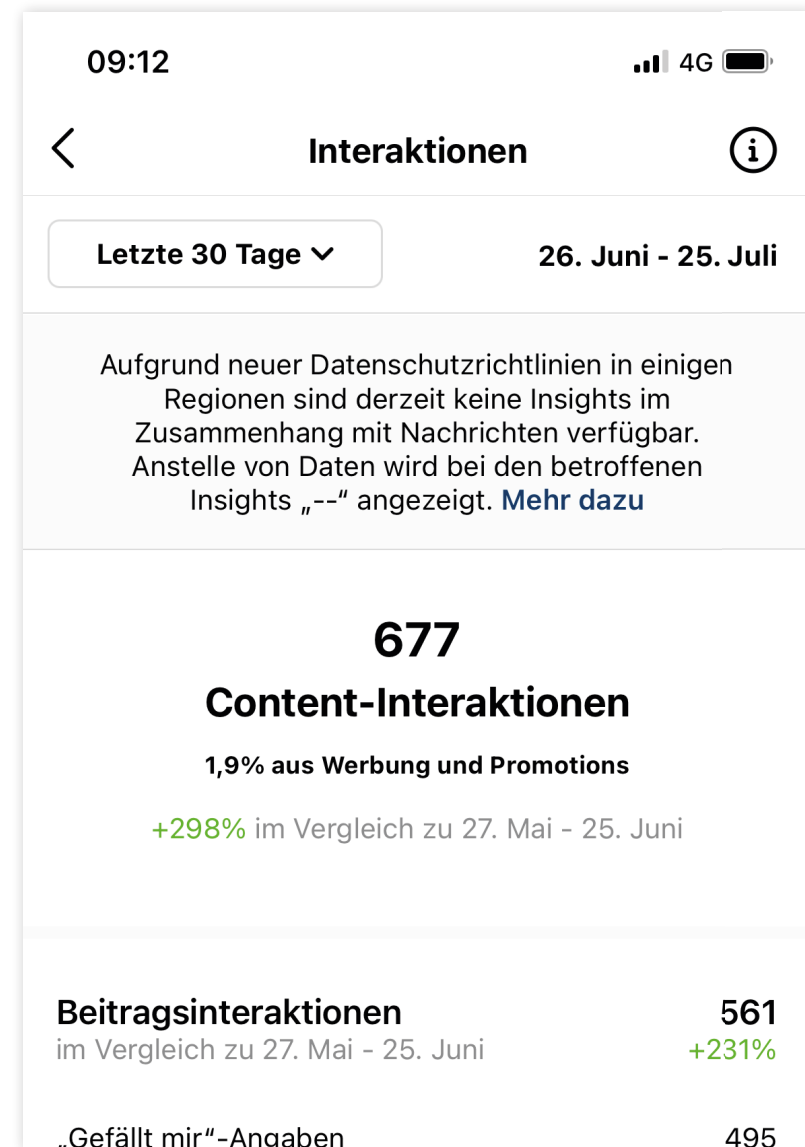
09:12

4G

Interaktionen

Letzte 30 Tage

26. Juni - 25. Juli

Aufgrund neuer Datenschutzrichtlinien in einigen Regionen sind derzeit keine Insights im Zusammenhang mit Nachrichten verfügbar. Anstelle von Daten wird bei den betroffenen Insights „--“ angezeigt. Mehr dazu

677

Content-Interaktionen

1,9% aus Werbung und Promotions

+298% im Vergleich zu 27. Mai - 25. Juni

Beitragsinteraktionen 561
im Vergleich zu 27. Mai - 25. Juni +231%

„Gefällt mir“-Angaben 495